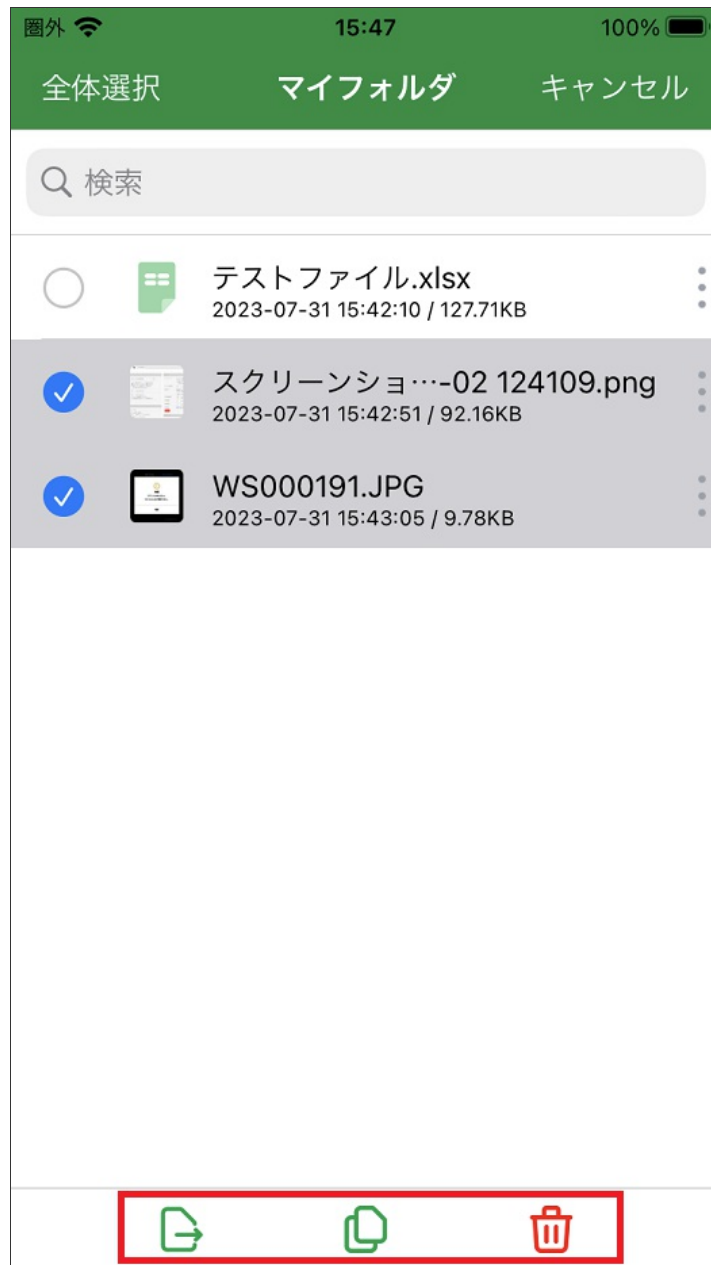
圏外 15:47 100%

全体選択 マイフォルダ キャンセル

検索

テストファイル.xlsx
2023-07-31 15:42:10 / 127.71KB

スクリーンショ…-02 124109.png
2023-07-31 15:42:51 / 92.16KB

WS000191.JPG
2023-07-31 15:43:05 / 9.78KB